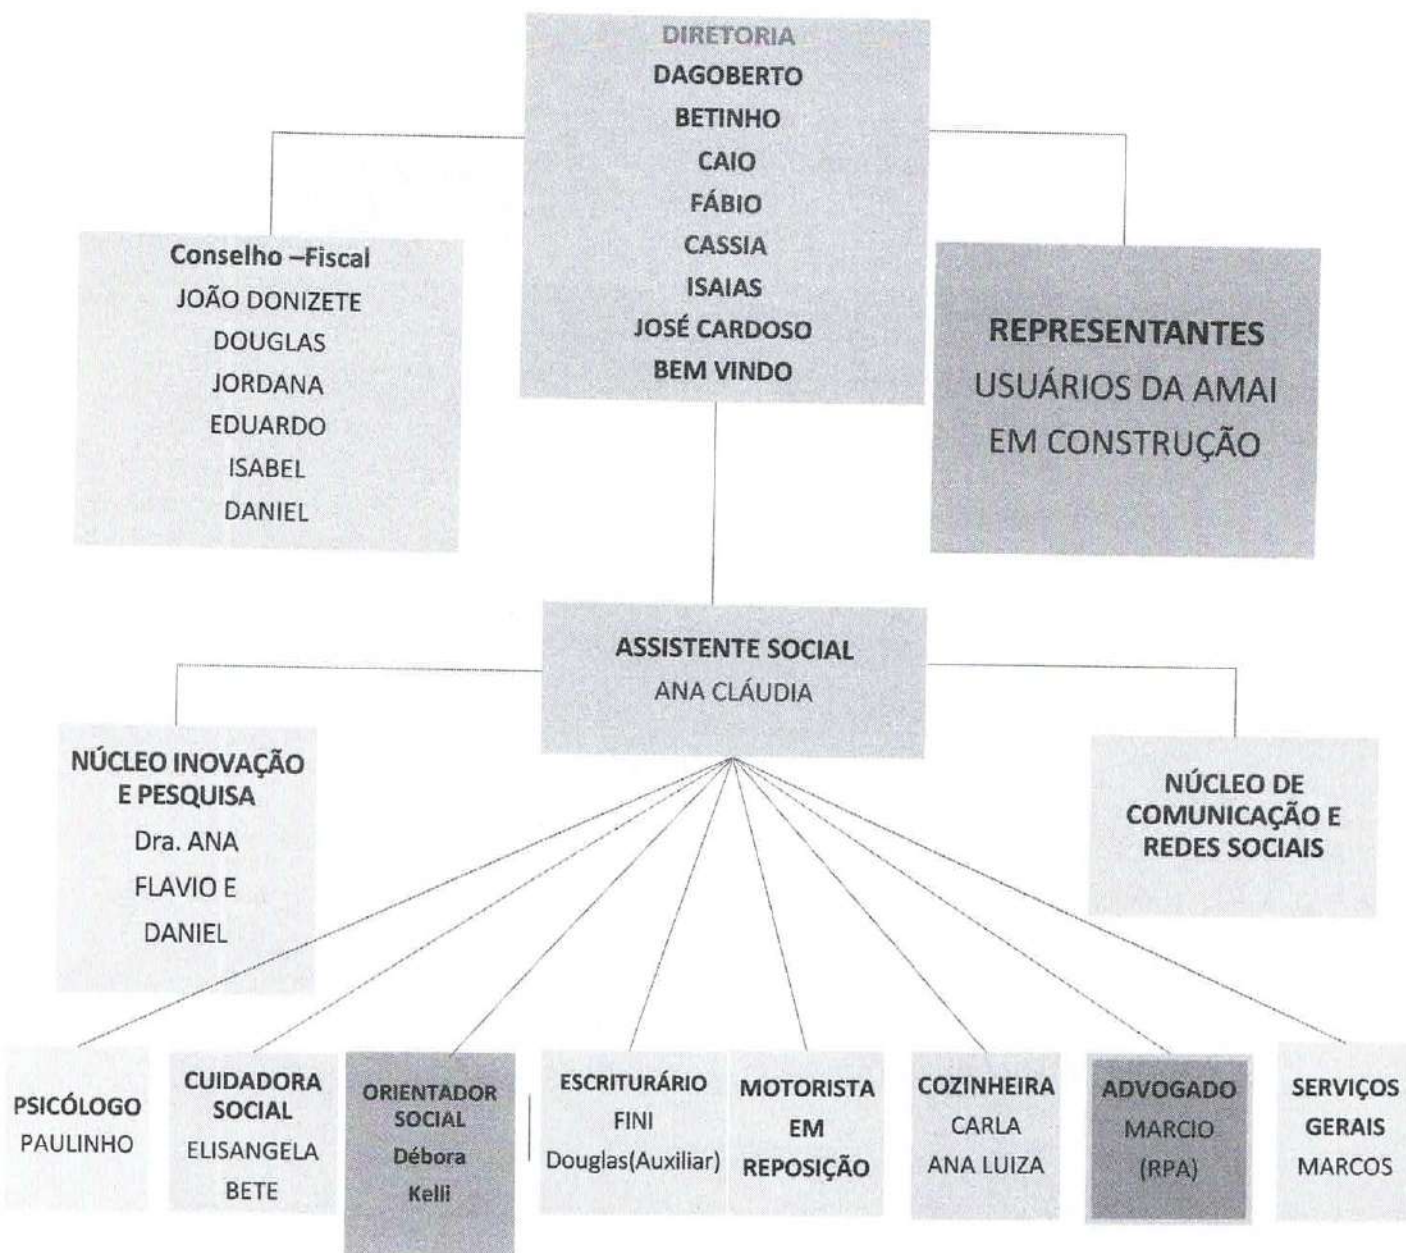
DIRETORIA
DAGOBERTO
BETINHO
CAIO
FÁBIO
CASSIA
ISAIAS
JOSÉ CARDOSO
BEM VINDO

Conselho –Fiscal
JOÃO DONIZETE
DOUGLAS
JORDANA
EDUARDO
ISABEL
DANIEL

REPRESENTANTES
USUÁRIOS DA AMAI
EM CONSTRUÇÃO

ASSISTENTE SOCIAL
ANA CLÁUDIA

NÚCLEO INOVAÇÃO E PESQUISA
Dra. ANA
FLAVIO E
DANIEL

NÚCLEO DE COMUNICAÇÃO E REDES SOCIAIS

PSICÓLOGO
PAULINHO

CUIDADORA SOCIAL
ELISANGELA
BETE

ORIENTADOR SOCIAL
Débora
Kelli

ESCRITURÁRIO
FINI
Douglas(Auxiliar)

MOTORISTA
EM
REPOSIÇÃO

COZINHEIRA
CARLA
ANA LUIZA

ADVOGADO
MARCIO
(RPA)

SERVIÇOS GERAIS
MARCOS